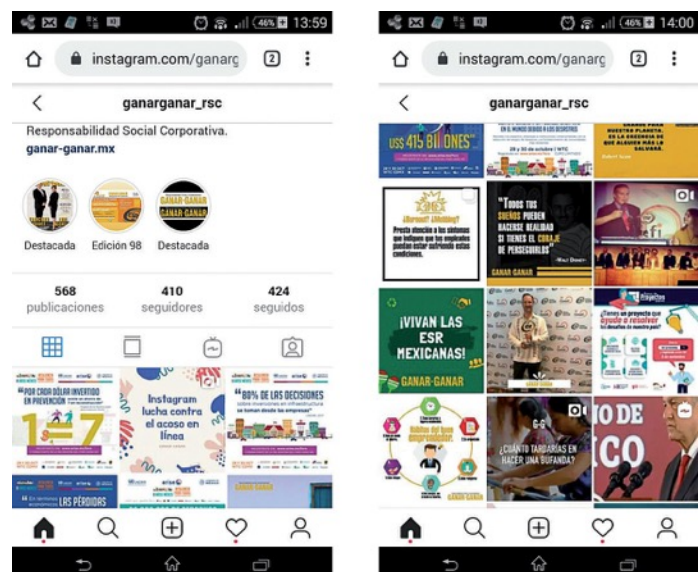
46% 13:59

instagram.com/ganarg

2

ganarganar_rsc

Responsabilidad Social Corporativa.

ganar-ganar.mx

Destacada

Edición 98

Destacada

568
publicaciones

410
seguidores

424
seguidos

POR CADA DÓLAR INVERTIDO EN PREVENCIÓN

1=7

Instagram lucha contra el acoso en línea

"80% DE LAS DECISIONES sobre inversiones en infraestructura se toman desde las empresas"

LAS PÉRDIDAS

46% 14:00

instagram.com/ganarg

2

ganarganar_rsc

US$ 415 BILLONES

Todos tus sueños pueden hacerse realidad si tienes el coraje de perseguirlos

-Walt Disney-

GANAR GANAR

¡Burnout! ¡Mobbing!

¡VIVAN LAS ESR MEXICANAS!

GANAR-GANAR

¿Cuánto tardarías en hacer una bufanda?

IO DE
CO